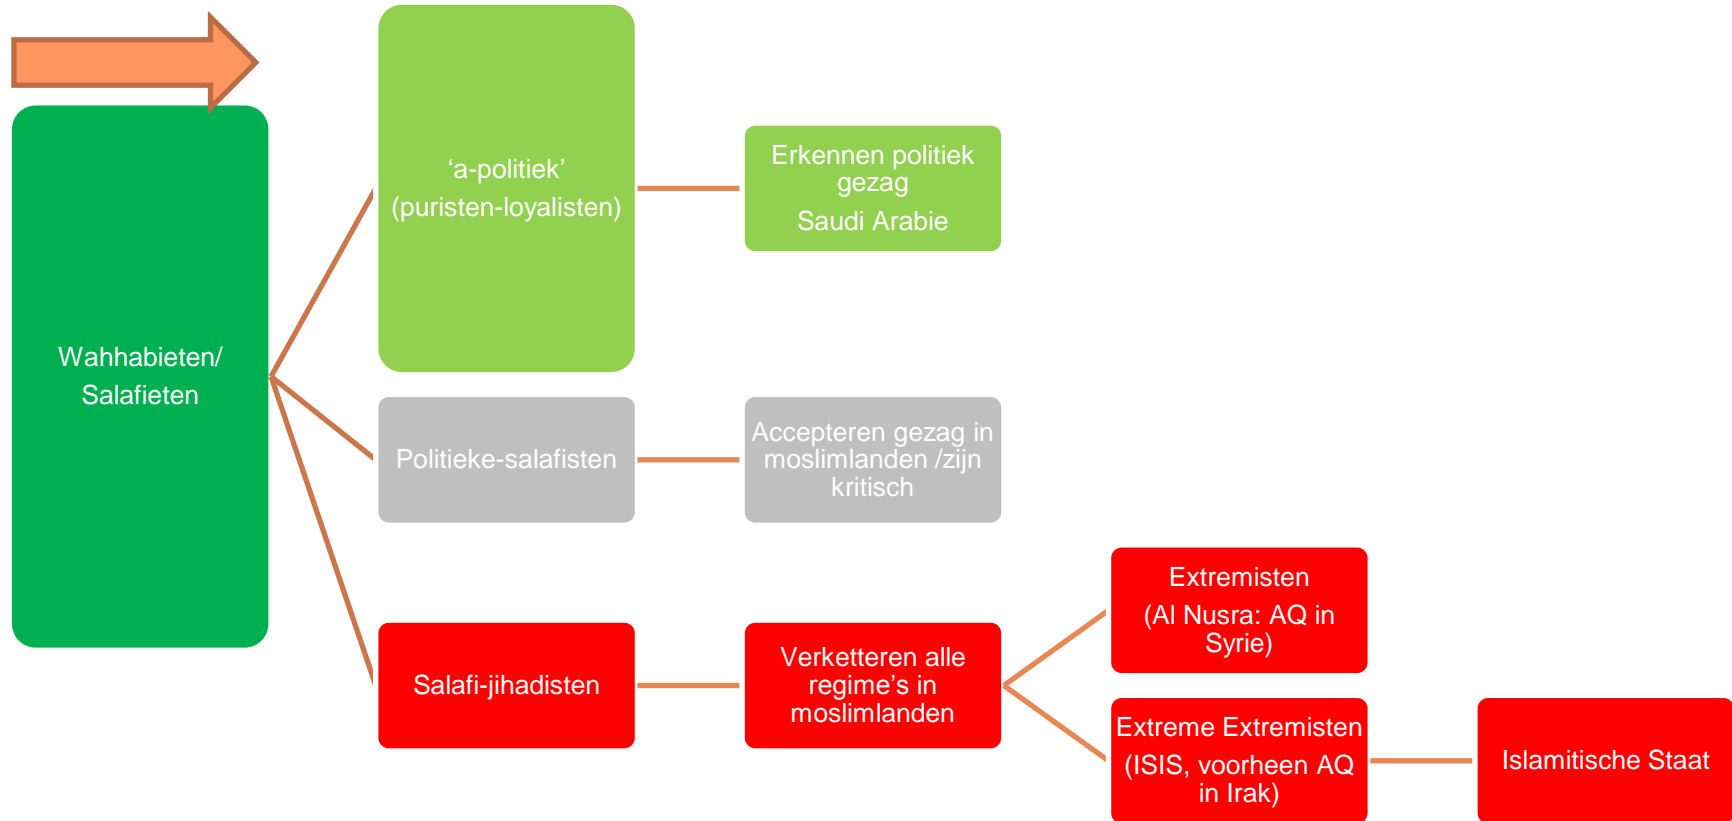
Wahhabieten/
Salafieten

‘a-politiek’
(puristen-loyalisten)

Erkennen politiek gezag
Saudi Arabie

Politieke-salafisten

Accepteren gezag in moslimlanden /zijn kritisch

Salafi-jihadisten

Verketteren alle regime’s in moslimlanden

Extremisten
(Al Nusra: AQ in Syrie)

Extreme Extremisten
(ISIS, voorheen AQ in Irak)

Islamitische Staat